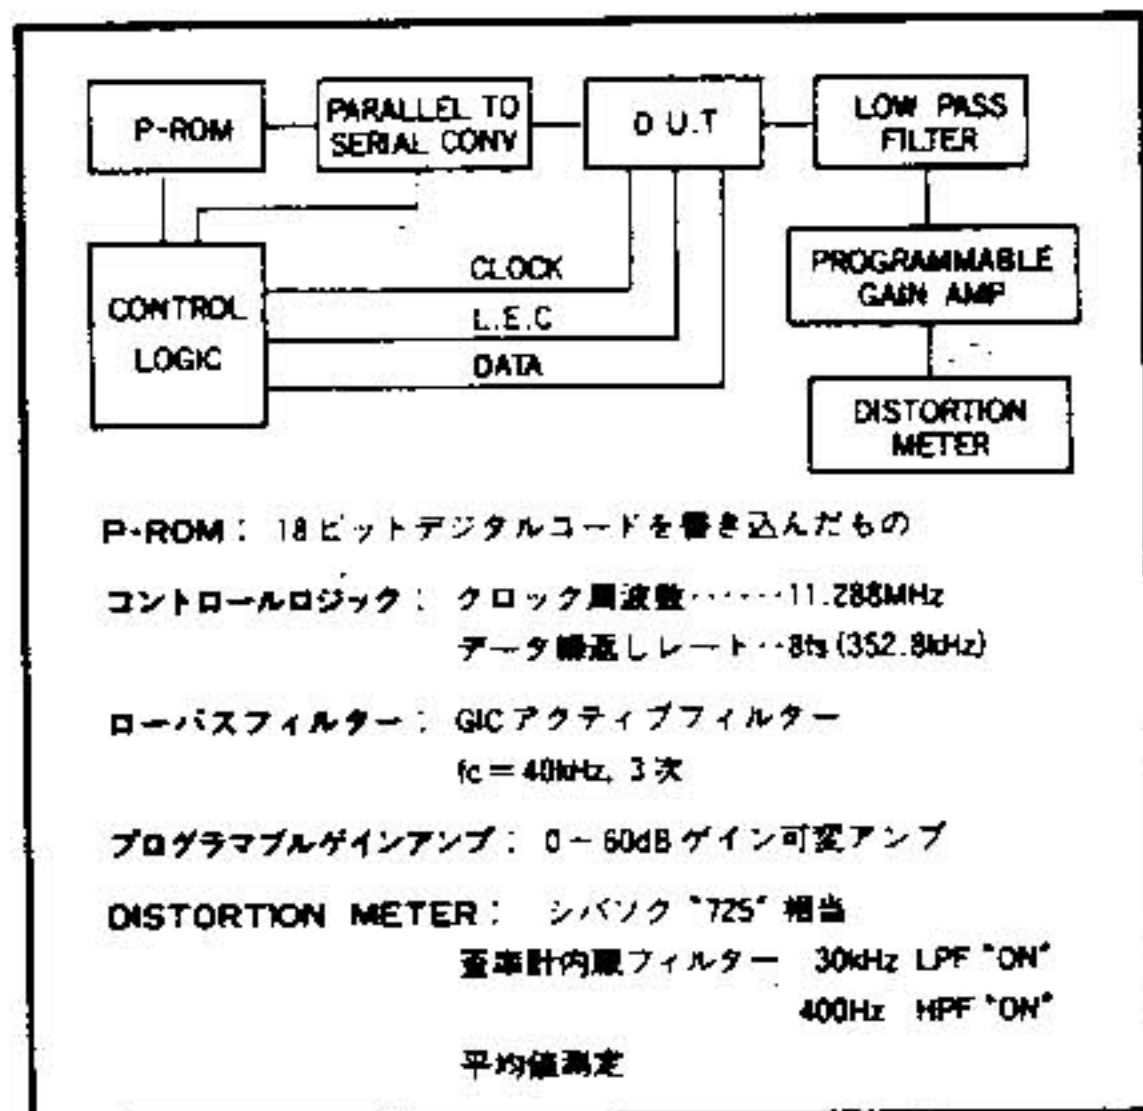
P-ROM

PARALLEL TO SERIAL CONV

D.U.T

LOW PASS FILTER

CONTROL LOGIC

CLOCK

L.E.C

DATA

PROGRAMMABLE GAIN AMP

DISTORTION METER

P-ROM： 18ビットデジタルコードを書き込んだもの

コントロールロジック： クロック周波数……11.288MHz
データ繰返しレート…8fs (352.8kHz)

ローパスフィルター： GICアクティブフィルター
fc = 40kHz, 3次

プログラマブルゲインアンプ： 0 − 60dB ゲイン可変アンプ

DISTORTION METER： シバソク "725" 相当
歪率計内蔵フィルター 30kHz LPF "ON"
400Hz HPF "ON"
平均値測定